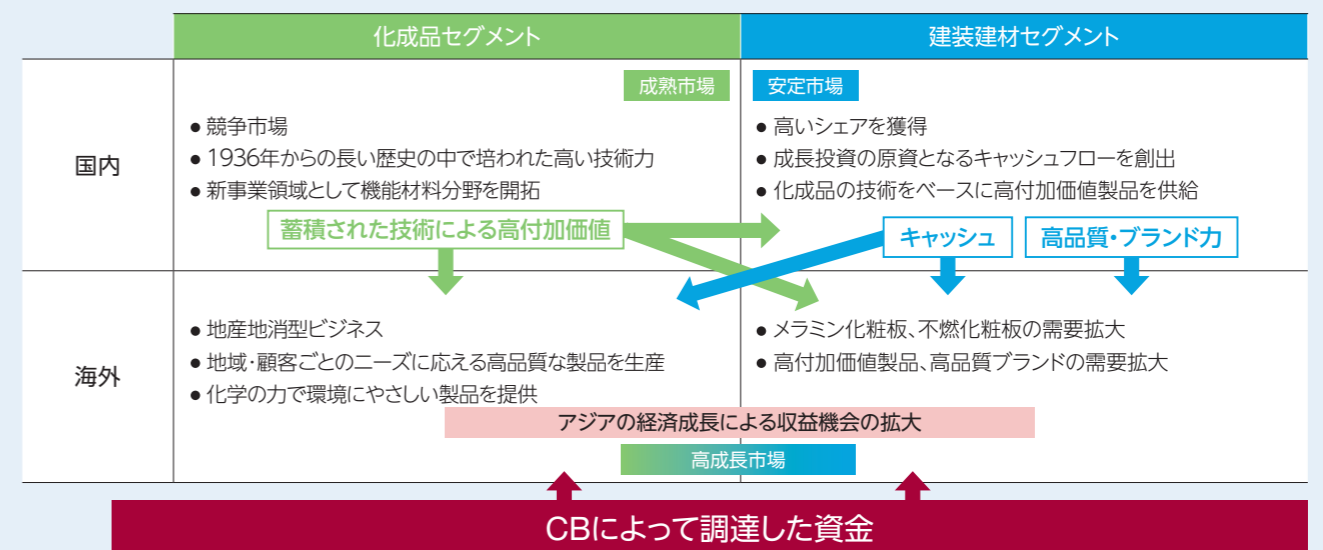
| | 化成品セグメント | 建装建材セグメント |
|---|---|---|
| 国内 | 成熟市場<br>● 競争市場<br>● 1936年からの長い歴史の中で培われた高い技術力<br>● 新事業領域として機能材料分野を開拓 | 安定市場<br>● 高いシェアを獲得<br>● 成長投資の原資となるキャッシュフローを創出<br>● 化成品の技術をベースに高付加価値製品を供給 |
| 海外 | ● 地産地消型ビジネス<br>● 地域・顧客ごとのニーズに応える高品質な製品を生産<br>● 化学の力で環境にやさしい製品を提供 | ● メラミン化粧板、不燃化粧板の需要拡大<br>● 高付加価値製品、高品質ブランドの需要拡大 |

蓄積された技術による高付加価値

キャッシュ

高品質・ブランド力

アジアの経済成長による収益機会の拡大

高成長市場

CBによって調達した資金